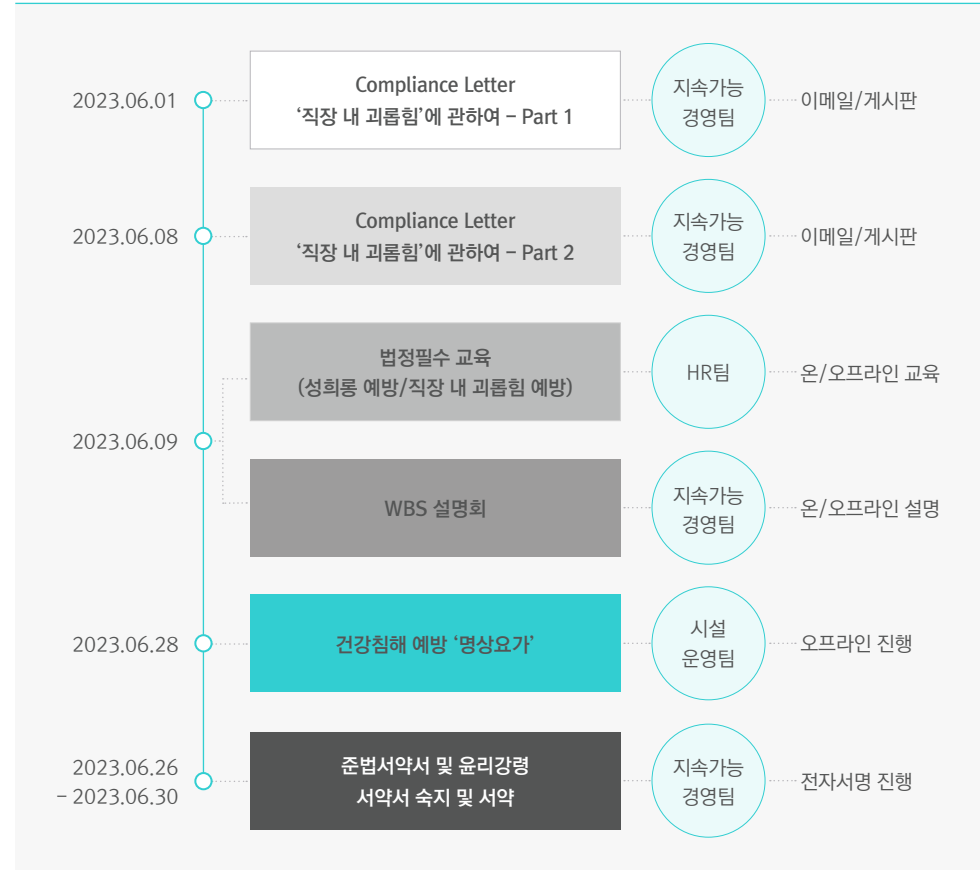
2023.06.01

Compliance Letter
'직장 내 괴롭힘'에 관하여 – Part 1

지속가능 경영팀

이메일/게시판

2023.06.08

Compliance Letter
'직장 내 괴롭힘'에 관하여 – Part 2

지속가능 경영팀

이메일/게시판

법정필수 교육
(성희롱 예방/직장 내 괴롭힘 예방)

HR팀

온/오프라인 교육

2023.06.09

WBS 설명회

지속가능 경영팀

온/오프라인 설명

2023.06.28

건강침해 예방 '명상요가'

시설 운영팀

오프라인 진행

2023.06.26 – 2023.06.30

준법서약서 및 윤리강령 서약서 숙지 및 서약

지속가능 경영팀

전자서명 진행